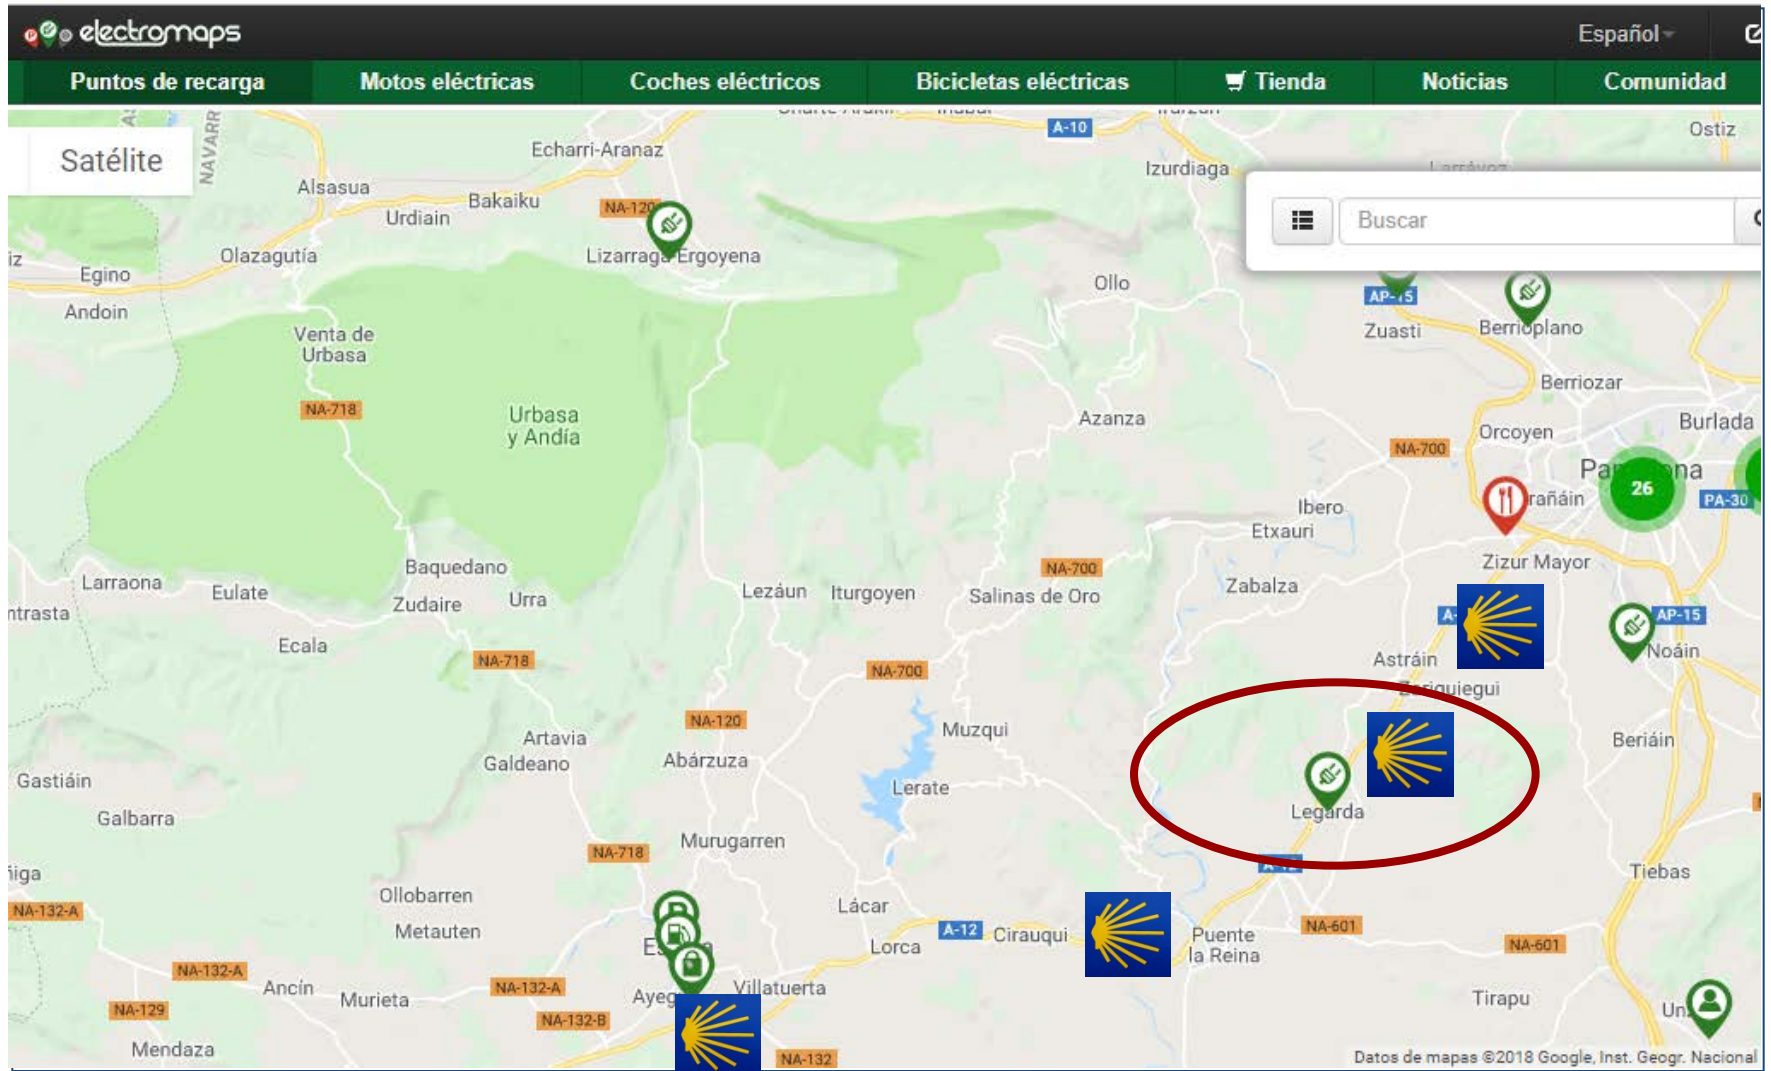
electromaps

Español

Puntos de recarga
Motos eléctricas
Coches eléctricos
Bicicletas eléctricas
Tienda
Noticias
Comunidad

Satélite

Buscar

NAVARR
A-10
Ostiz
Echarri-Aranaz
Izurdiaga
Alsasua
Bakaiku
Urdiain
NA-120
Lizarraga Ergoyena
Olazagutía
Egino
Andoin
Ollo
AP-15
Zuasti
Berrioplano
Venta de Urbasa
NA-718
Urbasa y Andía
Berriozar
Azanza
NA-700
Orcoyen
Burlada
Pa na
26
rañáin
PA-30
Ibero
Etxauri
Zizur Mayor
Baquedano
NA-700
Larraona
Eulate
Zudaire
Urra
Lezáun
Iturgoyen
Salinas de Oro
Zabalza
AP-15
ntrasta
Ecala
NA-718
NA-700
Astráin
Noáin
Zariquiegui
NA-120
Muzqui
Artavia
Galdeano
Abárzuza
Beriáin
Gastiáin
Lerate
Legarda
Galbarra
NA-718
Murugarren
Tiebas
iga
Ollobarren
NA-132-A
Metauten
Lácar
A-12
Cirauqui
Puente la Reina
NA-601
NA-601
Lorca
NA-132-A
Ancín
Murieta
NA-132-A
Villatuerta
Aye
Tirapu
NA-129
NA-132-B
Un
Mendaza
NA-132
Datos de mapas ©2018 Google, Inst. Geogr. Nacional